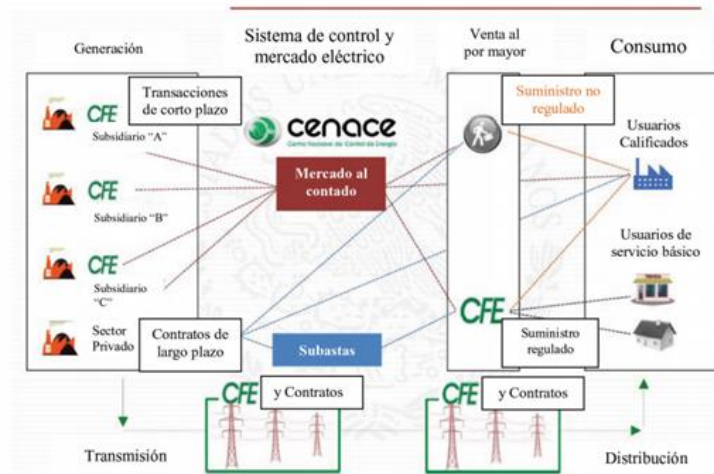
Generación

Sistema de control y mercado eléctrico

Venta al por mayor

Consumo

Transacciones de corto plazo

CFE
Subsidiario "A"

cenace
Centro Nacional de Control de Energía

Suministro no regulado

Usuarios Calificados

CFE
Subsidiario "B"

Mercado al contado

CFE
Subsidiario "C"

Usuarios de servicio básico

Sector Privado

Contratos de largo plazo

Subastas

CFE

Suministro regulado

CFE y Contratos

CFE y Contratos

Transmisión

Distribución